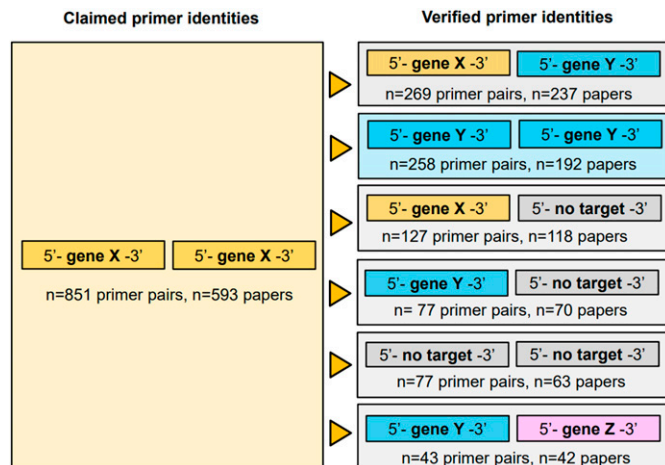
Claimed primer identities

5'- gene X -3'   5'- gene X -3'

n=851 primer pairs, n=593 papers

Verified primer identities

5'- gene X -3'   5'- gene Y -3'

n=269 primer pairs, n=237 papers

5'- gene Y -3'   5'- gene Y -3'

n=258 primer pairs, n=192 papers

5'- gene X -3'   5'- no target -3'

n=127 primer pairs, n=118 papers

5'- gene Y -3'   5'- no target -3'

n= 77 primer pairs, n=70 papers

5'- no target -3'   5'- no target -3'

n=77 primer pairs, n=63 papers

5'- gene Y -3'   5'- gene Z -3'

n=43 primer pairs, n=42 papers